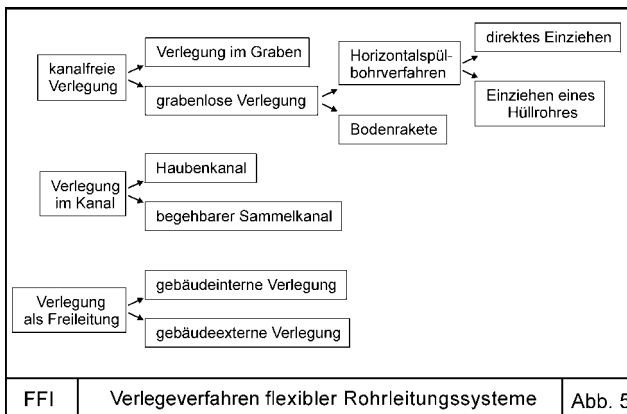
kanalfreie Verlegung

Verlegung im Graben

grabenlose Verlegung

Horizontalspülbohrverfahren

direktes Einziehen

Einziehen eines Hüllrohres

Bodenrakete

Verlegung im Kanal

Haubenkanal

begehbarer Sammelkanal

Verlegung als Freileitung

gebäudeinterne Verlegung

gebäudeexterne Verlegung

| FFI | Verlegeverfahren flexibler Rohrleitungssysteme | Abb. 5 |
|---|---|---|